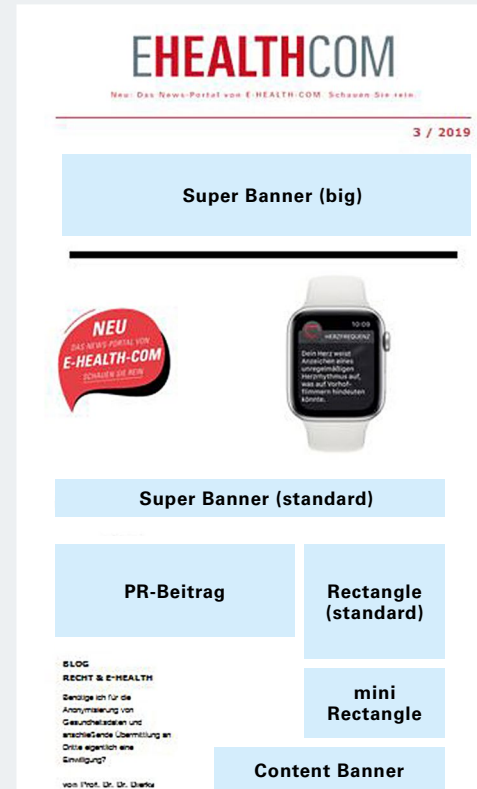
EHEALTHCOM

Neu: Das News-Portal von E-HEALTH-COM. Schauen Sie rein.

3 / 2019

Super Banner (big)

NEU
DAS NEWS-PORTAL VON
E-HEALTH-COM
SCHAUEN SIE REIN

10:09
HERZFREQUENZ
Dein Herz weist Anzeichen eines unregelmäßigen Herzrhythmus auf, was auf Vorhofflimmern hindeuten könnte.

Super Banner (standard)

PR-Beitrag

Rectangle (standard)

BLOG
RECHT & E-HEALTH
Benötige ich für die Anonymisierung von Gesundheitsdaten und anschließende Übermittlung an Dritte eigentlich eine Einwilligung?

von Prof. Dr. Dr. Dierks

mini Rectangle

Content Banner